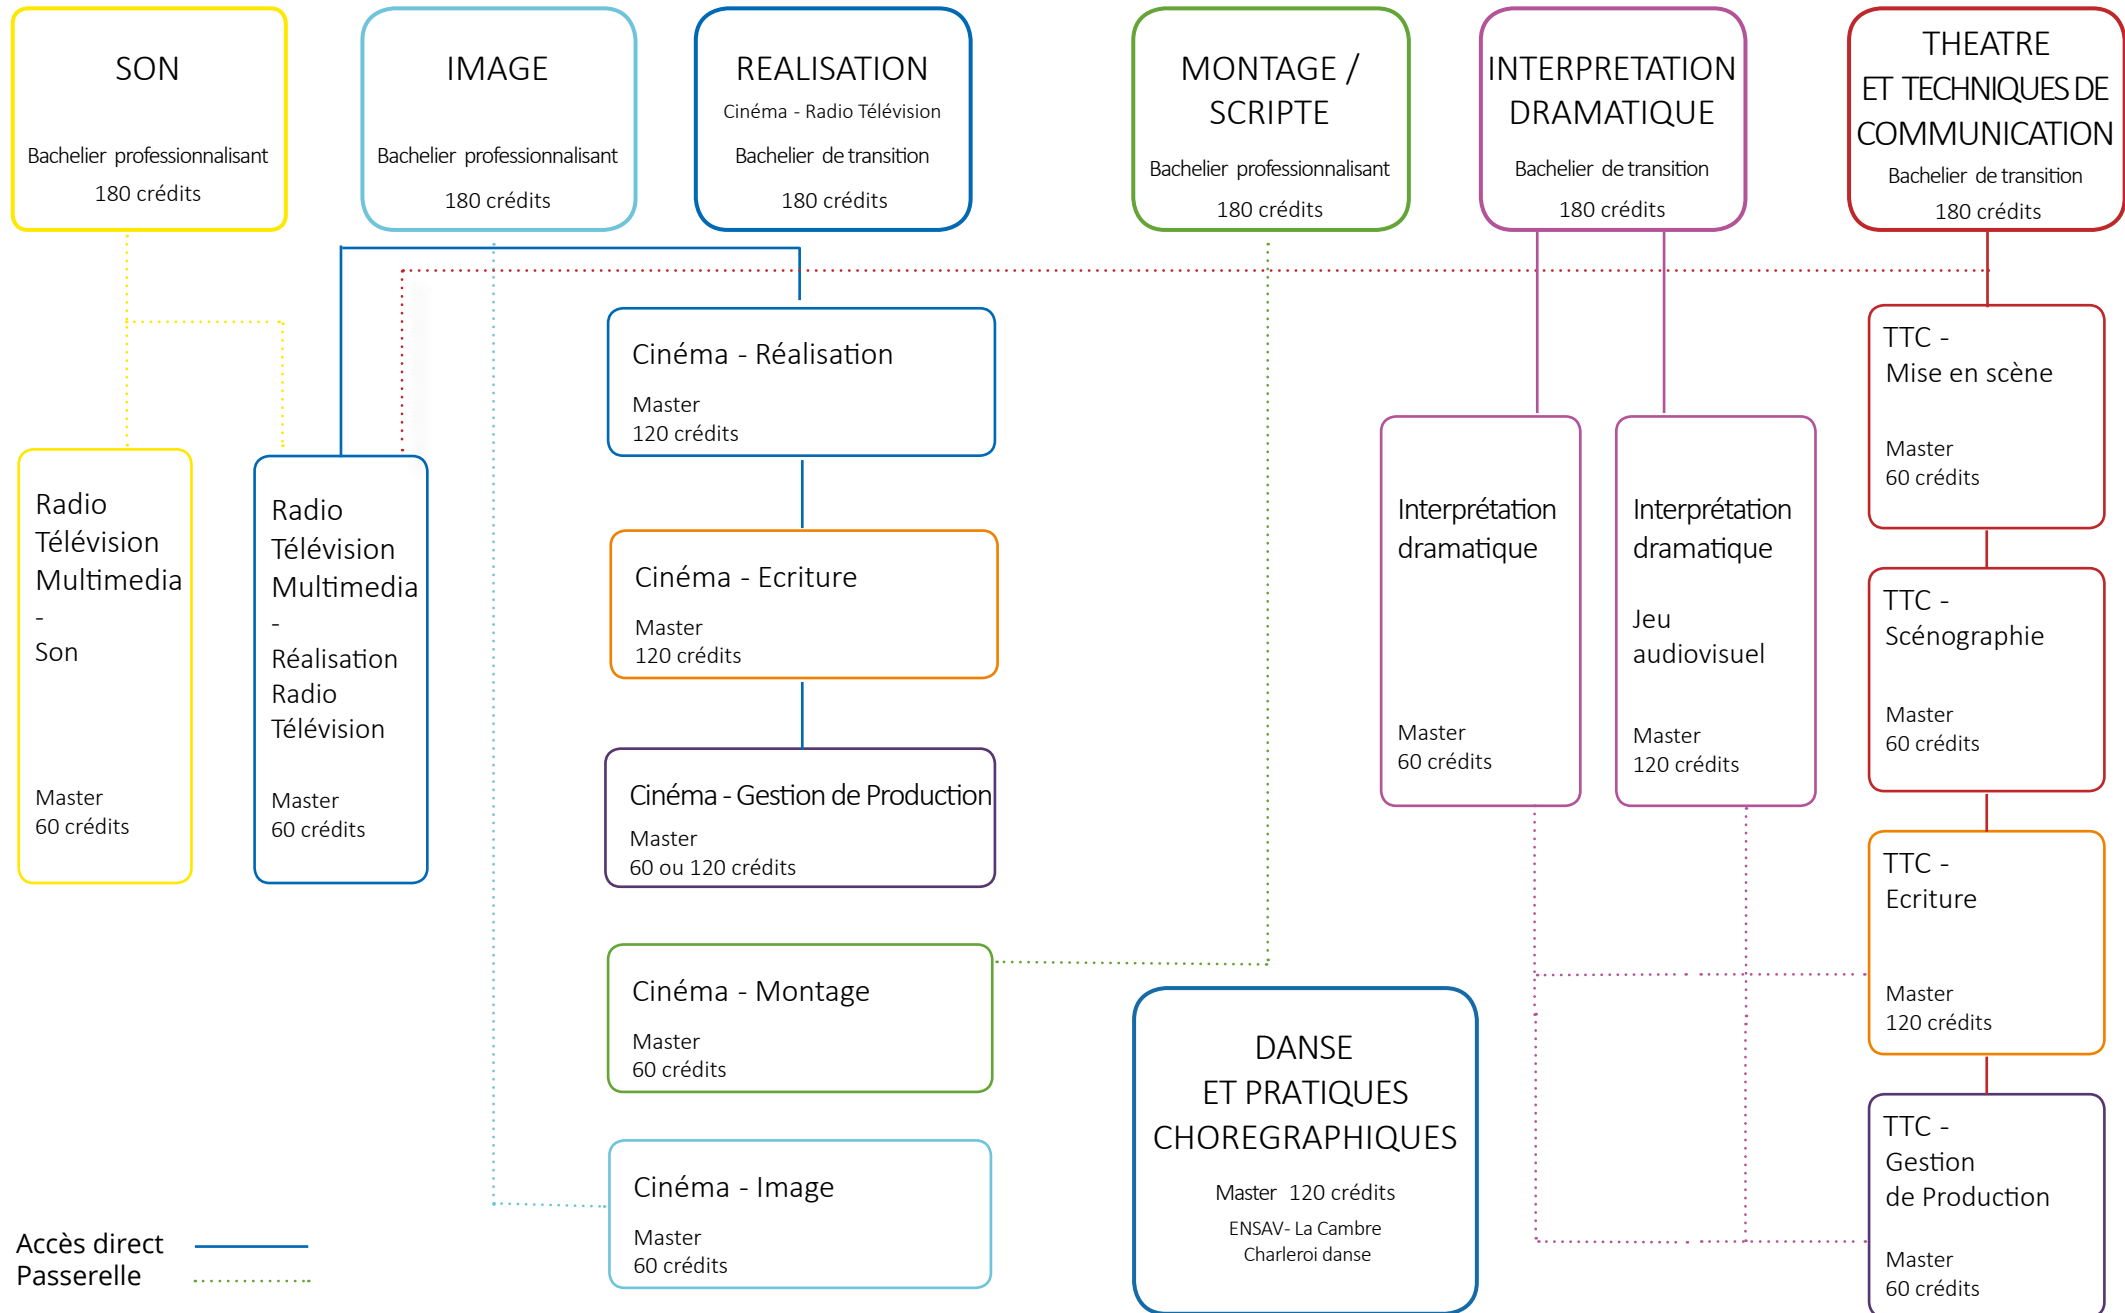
SON

Bachelier professionnalisant

180 crédits

IMAGE

Bachelier professionnalisant

180 crédits

REALISATION

Cinéma - Radio Télévision

Bachelier de transition

180 crédits

MONTAGE / SCRIPTE

Bachelier professionnalisant

180 crédits

INTERPRETATION DRAMATIQUE

Bachelier de transition

180 crédits

THEATRE ET TECHNIQUES DE COMMUNICATION

Bachelier de transition

180 crédits

Cinéma - Réalisation

Master
120 crédits

Cinéma - Ecriture

Master
120 crédits

Cinéma - Gestion de Production

Master
60 ou 120 crédits

Cinéma - Montage

Master
60 crédits

Cinéma - Image

Master
60 crédits

Radio Télévision Multimedia - Son

Master
60 crédits

Radio Télévision Multimedia - Réalisation Radio Télévision

Master
60 crédits

Interprétation dramatique

Master
60 crédits

Interprétation dramatique

Jeu audiovisuel

Master
120 crédits

TTC - Mise en scène

Master
60 crédits

TTC - Scénographie

Master
60 crédits

TTC - Ecriture

Master
120 crédits

TTC - Gestion de Production

Master
60 crédits

DANSE ET PRATIQUES CHOREGRAPHIQUES

Master 120 crédits

ENSAV- La Cambre
Charleroi danse

Accès direct
Passerelle